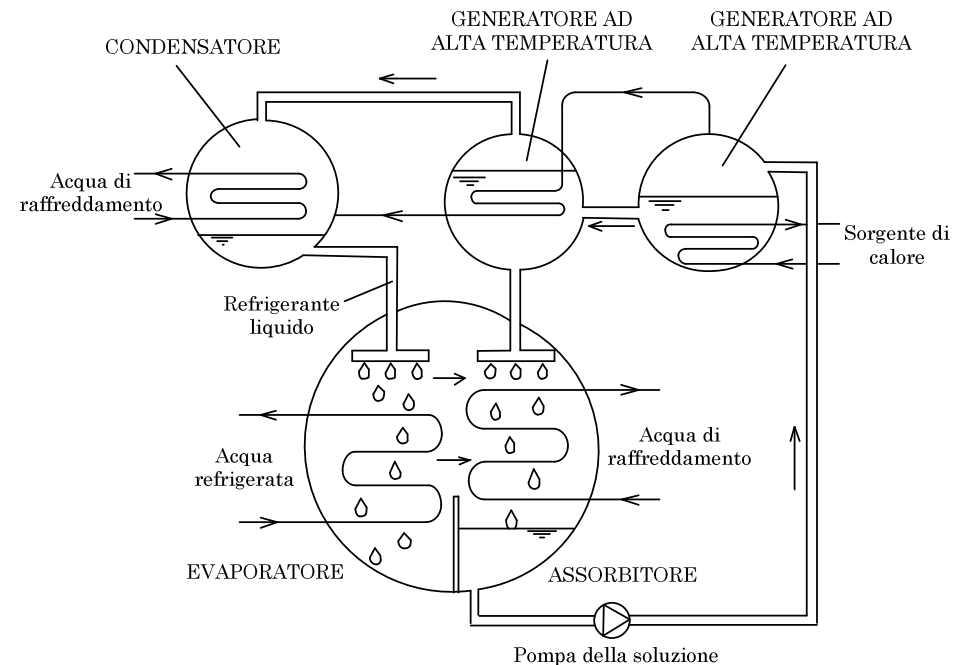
CONDENSATORE

GENERATORE AD ALTA TEMPERATURA

GENERATORE AD ALTA TEMPERATURA

Acqua di raffreddamento

Sorgente di calore

Refrigerante liquido

Acqua refrigerata

Acqua di raffreddamento

EVAPORATORE

ASSORBITORE

Pompa della soluzione